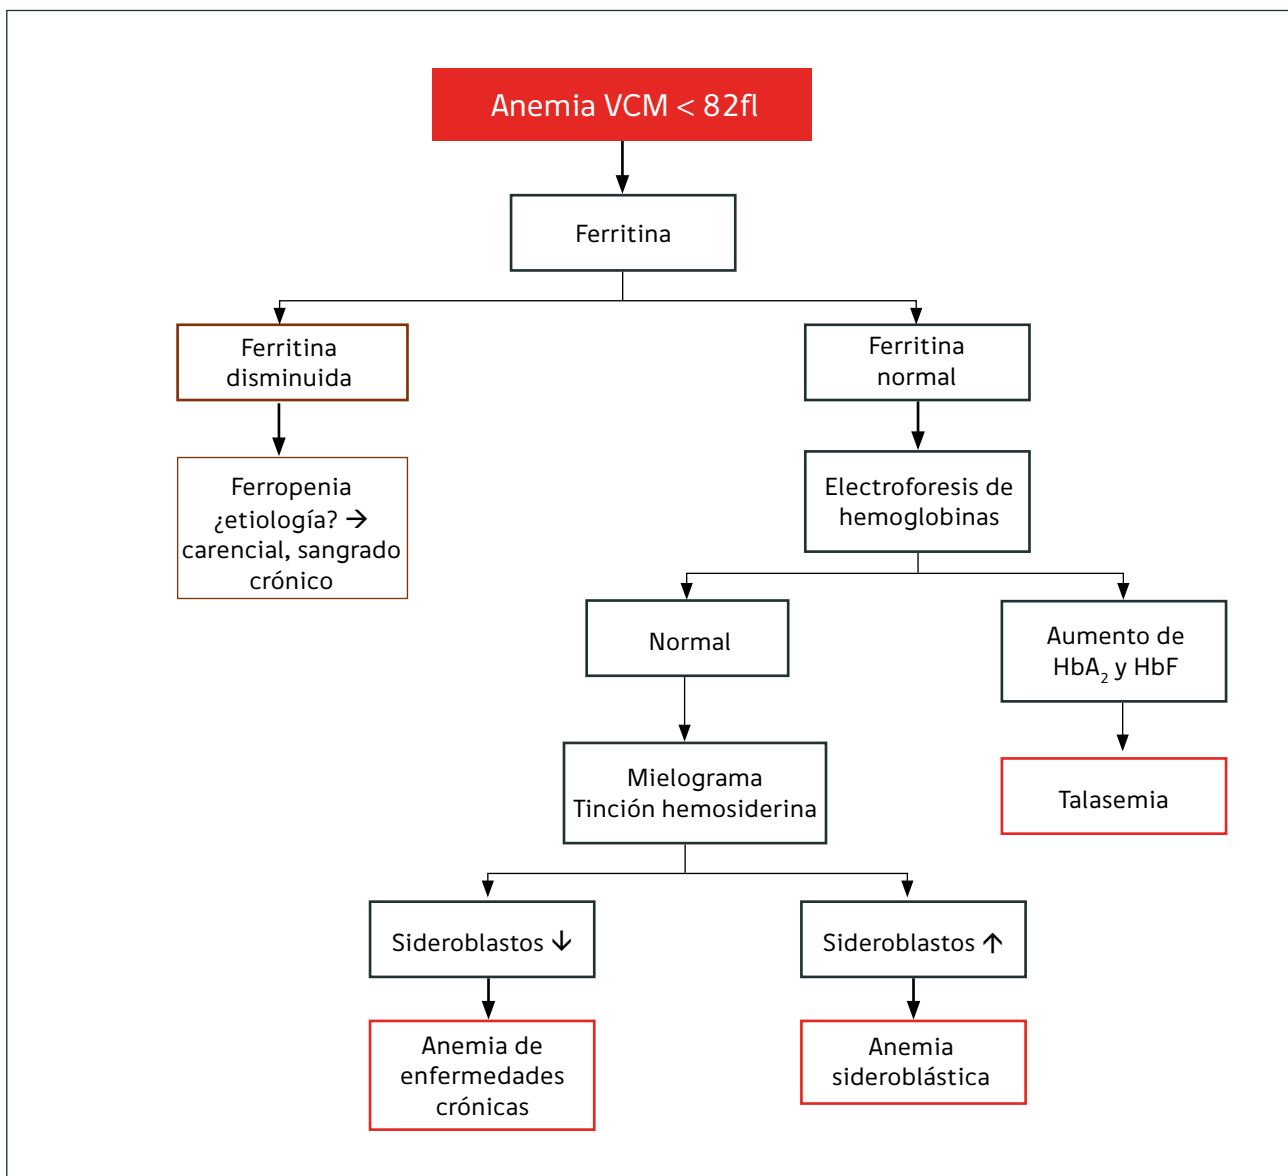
Anemia VCM < 82fl

Ferritina

Ferritina disminuida

Ferropenia ¿etiología? → carencial, sangrado crónico

Ferritina normal

Electroforesis de hemoglobinas

Normal

Aumento de $HbA_2$ y HbF

Talasemia

Mielograma Tinción hemosiderina

Sideroblastos ↓

Sideroblastos ↑

Anemia de enfermedades crónicas

Anemia sideroblástica